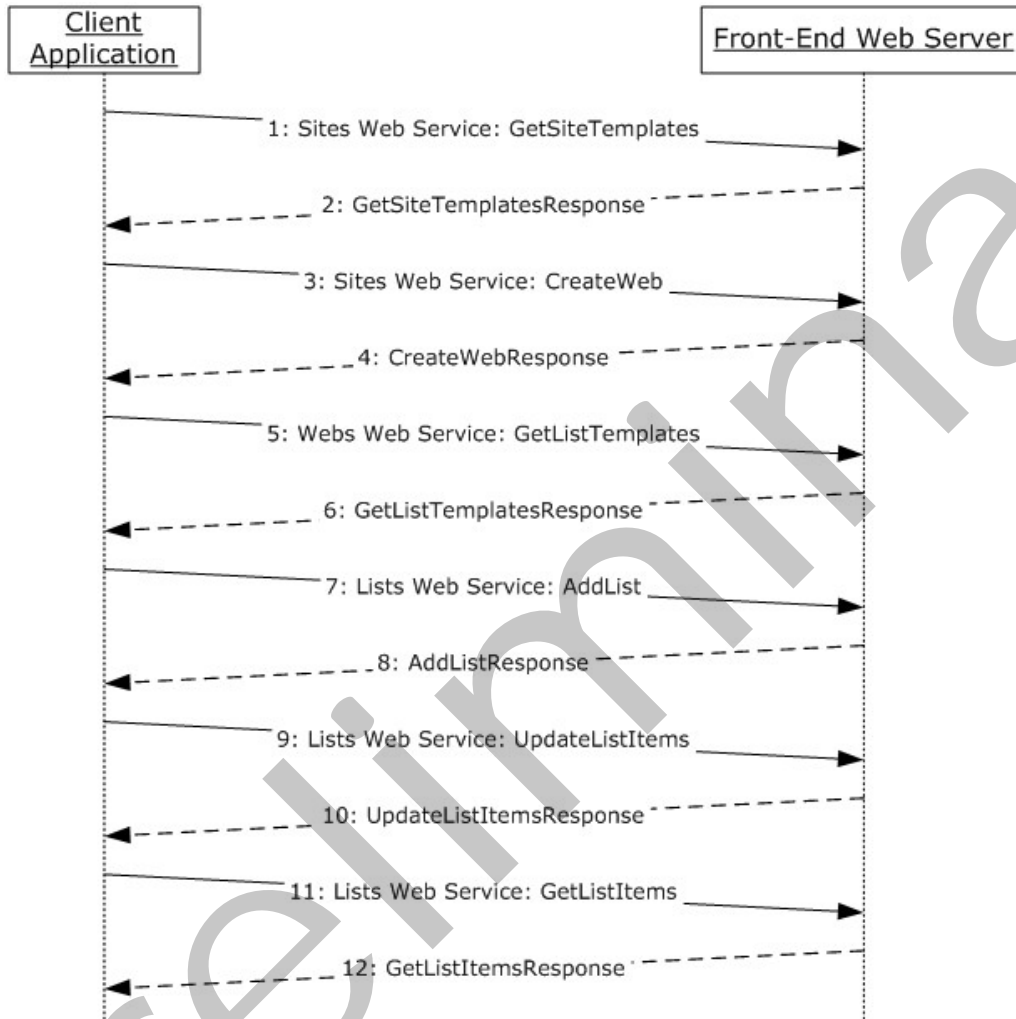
Client Application

Front-End Web Server

1: Sites Web Service: GetSiteTemplates

2: GetSiteTemplatesResponse

3: Sites Web Service: CreateWeb

4: CreateWebResponse

5: Webs Web Service: GetListTemplates

6: GetListTemplatesResponse

7: Lists Web Service: AddList

8: AddListResponse

9: Lists Web Service: UpdateListItems

10: UpdateListItemsResponse

11: Lists Web Service: GetListItems

12: GetListItemsResponse

Preliminary